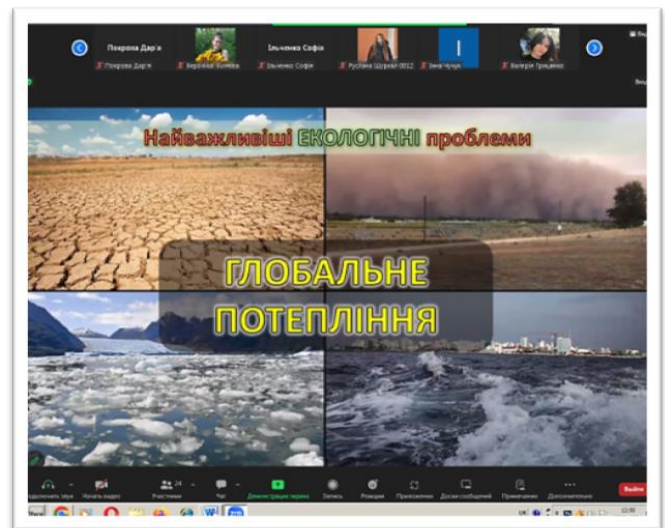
Покрова Дар'я
Покрова Дар'я
Вероніка Волкова
Ільченко Софія
Ільченко Софія
Руслана Шкрьой 2012
Зіна Чечук
I
Валерія Грищенко

Найважливіші ЕКОЛОГІЧНІ проблеми

ГЛОБАЛЬНЕ ПОТЕПЛІННЯ

Подключить звук
Начать видео
Участники 24
Чат
Демонстрация экрана
Запись
Реакции
Приложения
Доска сообщений
Примечания
Дополнительно
Выйти